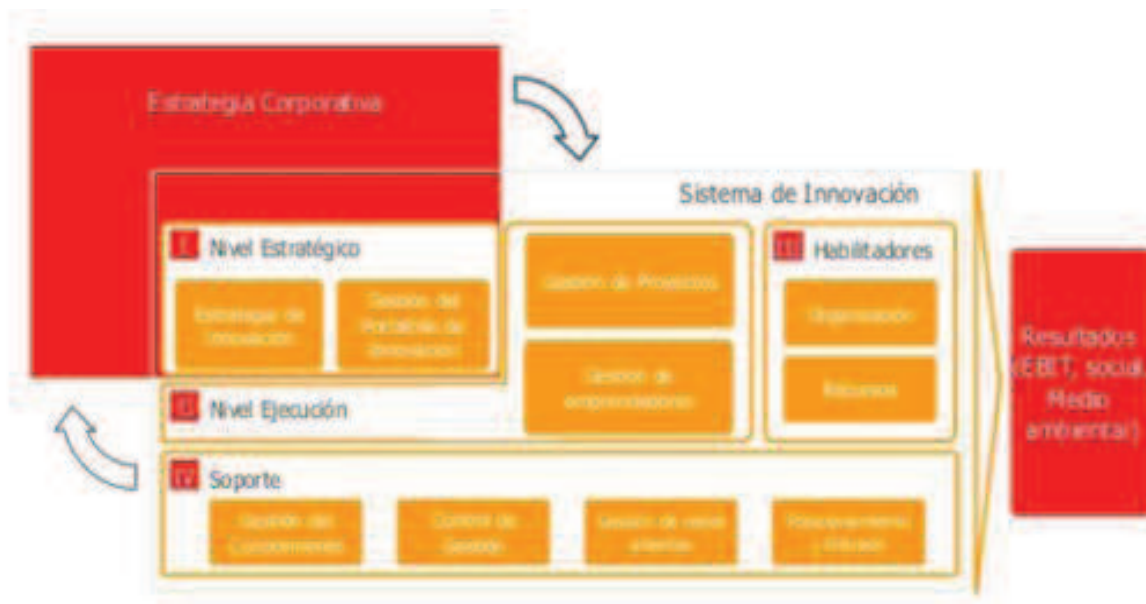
Estrategia Corporativa

Sistema de Innovación

I Nivel Estratégico

Estrategia de Innovación

Gestión del Portafolio de Innovación

Gestión de Proyectos

Gestión de emprendedores

III Habilitadores

Organización

Recursos

II Nivel Ejecución

IV Soporte

Gestión del Conocimiento

Control de Gestión

Gestión de redes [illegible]

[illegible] y Difusión

Resultados (EBIT, social, Medio ambiental)